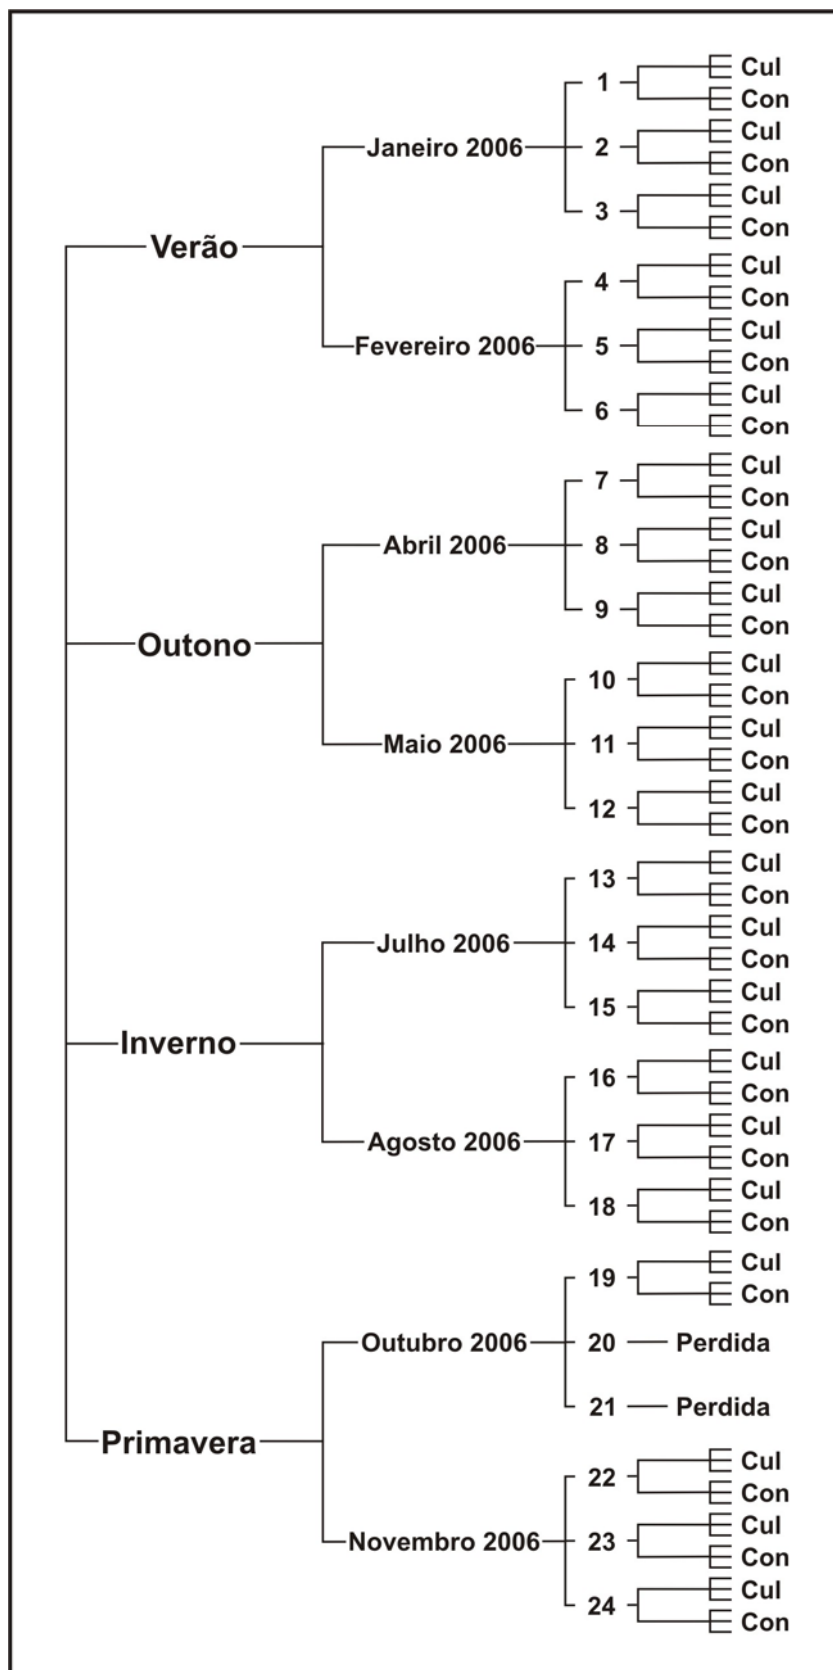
Verão
Janeiro 2006
1
Cul
Con
2
Cul
Con
3
Cul
Con
Fevereiro 2006
4
Cul
Con
5
Cul
Con
6
Cul
Con
Outono
Abril 2006
7
Cul
Con
8
Cul
Con
9
Cul
Con
Maio 2006
10
Cul
Con
11
Cul
Con
12
Cul
Con
Inverno
Julho 2006
13
Cul
Con
14
Cul
Con
15
Cul
Con
Agosto 2006
16
Cul
Con
17
Cul
Con
18
Cul
Con
Primavera
Outubro 2006
19
Cul
Con
20 Perdida
21 Perdida
Novembro 2006
22
Cul
Con
23
Cul
Con
24
Cul
Con